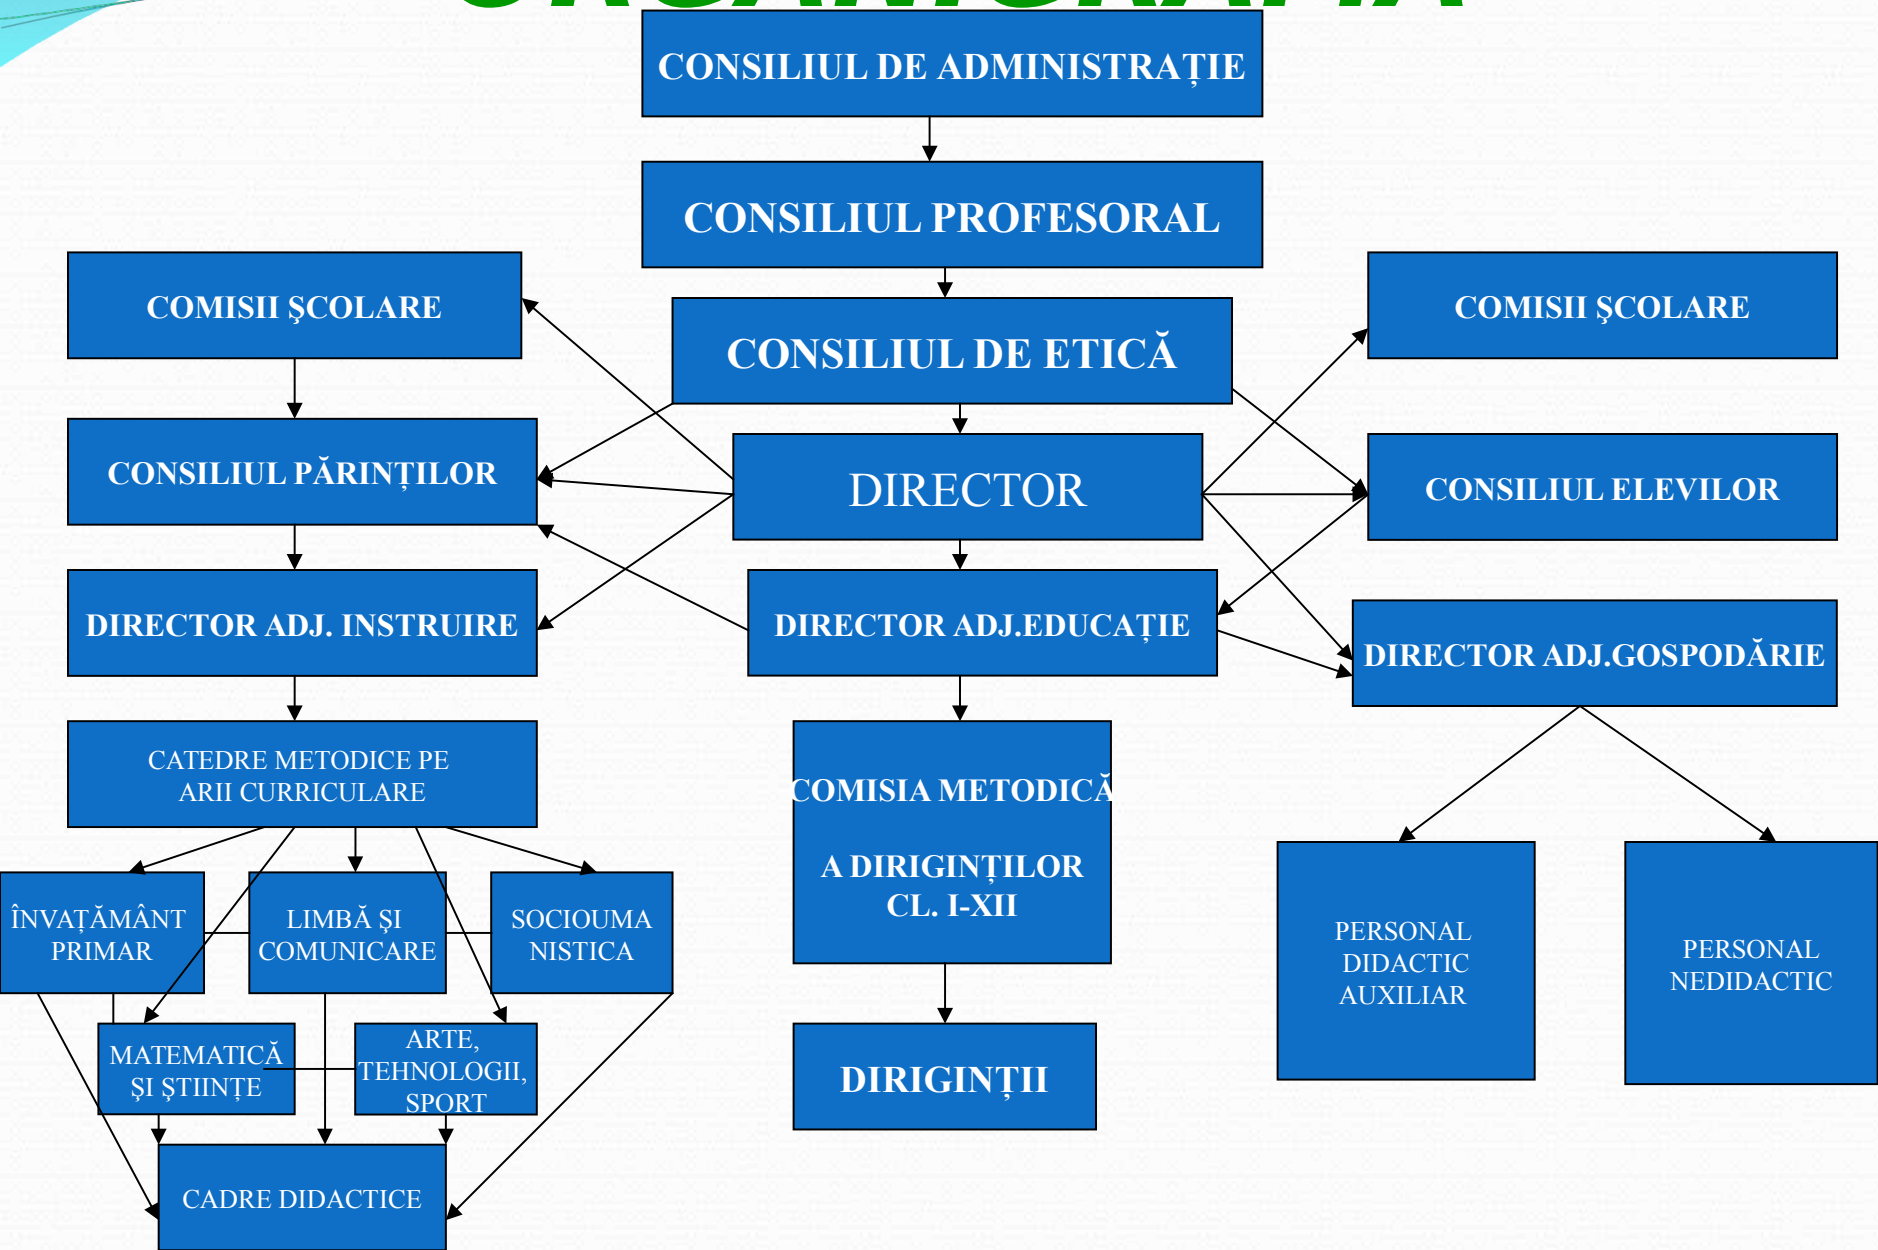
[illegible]

CONSILIUL DE ADMINISTRAȚIE

CONSILIUL PROFESORAL

COMISII ŞCOLARE

CONSILIUL DE ETICĂ

COMISII ŞCOLARE

CONSILIUL PĂRINȚILOR

DIRECTOR

CONSILIUL ELEVILOR

DIRECTOR ADJ. INSTRUIRE

DIRECTOR ADJ.EDUCAȚIE

DIRECTOR ADJ.GOSPODĂRIE

CATEDRE METODICE PE ARII CURRICULARE

COMISIA METODICĂ

A DIRIGINȚILOR CL. I-XII

ÎNVAȚĂMÂNT PRIMAR

LIMBĂ ŞI COMUNICARE

SOCIOUMA NISTICA

PERSONAL DIDACTIC AUXILIAR

PERSONAL NEDIDACTIC

MATEMATICĂ ŞI ŞTIINȚE

ARTE, TEHNOLOGII, SPORT

DIRIGINȚII

CADRE DIDACTICE